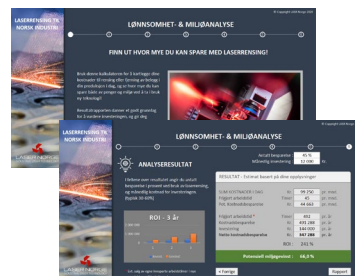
LASERRENSING TIL NORSK INDUSTRI

© Copyright 2020 Norge

LØNNSOMHET- & MILJØANALYSE

FINN UT HVOR MYE DU KAN SPARE MED LASERRENSING!

Bruk denne kalkulatoren for å kartlegge dine kostnader til rensing eller fjerning av belegg i din produksjon i dag, og se hvor mye du kan spare både av penger og miljø ved å ta i bruk ny teknologi!

Resultat oppsettet danner et godt grunnlag for å vurdere investeringen, og gir deg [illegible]

LASERRENSING TIL NORSK INDUSTRI

© Copyright 2020 Norge

LØNNSOMHET- & MILJØANALYSE

ANALYSERESULTAT

Velkommen resultatet angir de antatt besparelser i prosent ved bruk av lasenrensing, og indikerte kostnad for investeringen (typisk 30-60%)

Antatt besparelse 45 %

Månedlig investering 12 000 kr

RESULTAT - Estimat basert på dine opplysninger

| | | |
|---|---|---|
| SUM KOSTNADER i dag | kr | 99 750 pr. mnd |
| Frigjort arbeidstid | Timer | 45 pr. mnd |
| Pot. Kostnadsbesparelse | kr | 44 663 pr. mnd |
| Frigjort arbeidstid * | Timer | 492 pr. år |
| Kostnadsbesparelse | Kr | 491 280 pr. år |
| Investering | Kr | 144 000 pr. år |
| Netto kostnadsbesparelse | Kr | 347 280 pr. år |
| | ROI : | 241 % |

Potensiell miljøgevinst : 66,9 %

ROI - 3 år

* Ev. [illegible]

< Foregående

Rapport

LASER NORGE